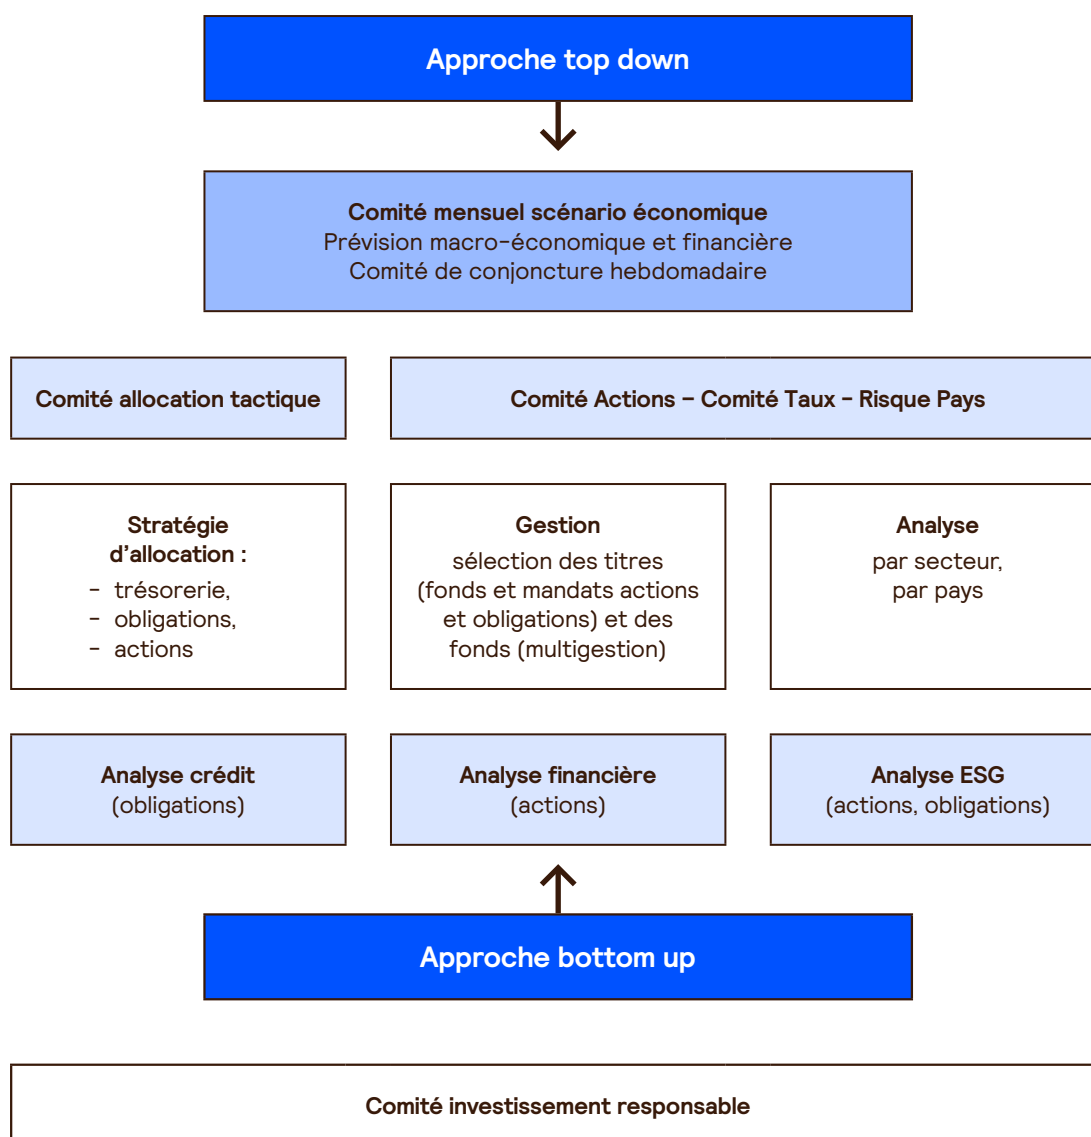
Approche top down

Comité mensuel scénario économique
Prévision macro-économique et financière
Comité de conjoncture hebdomadaire

Comité allocation tactique

Comité Actions – Comité Taux - Risque Pays

Stratégie d'allocation :
- trésorerie,
- obligations,
- actions

Gestion
sélection des titres (fonds et mandats actions et obligations) et des fonds (multigestion)

Analyse
par secteur, par pays

Analyse crédit
(obligations)

Analyse financière
(actions)

Analyse ESG
(actions, obligations)

Approche bottom up

Comité investissement responsable